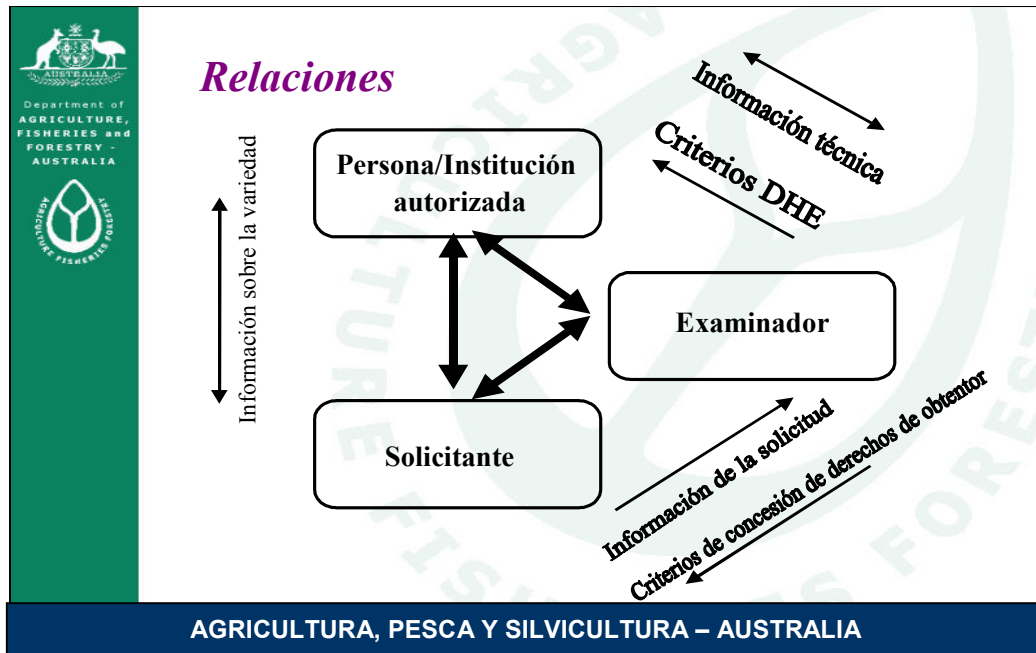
AUSTRALIA

Department of AGRICULTURE, FISHERIES and FORESTRY - AUSTRALIA

AGRICULTURE FISHERIES FORESTRY

Relaciones

Información técnica

Criterios DHE

Información sobre la variedad

Persona/Institución autorizada

Examinador

Solicitante

Información de la solicitud

Criterios de concesión de derechos de obtentor

AGRICULTURA, PESCA Y SILVICULTURA – AUSTRALIA